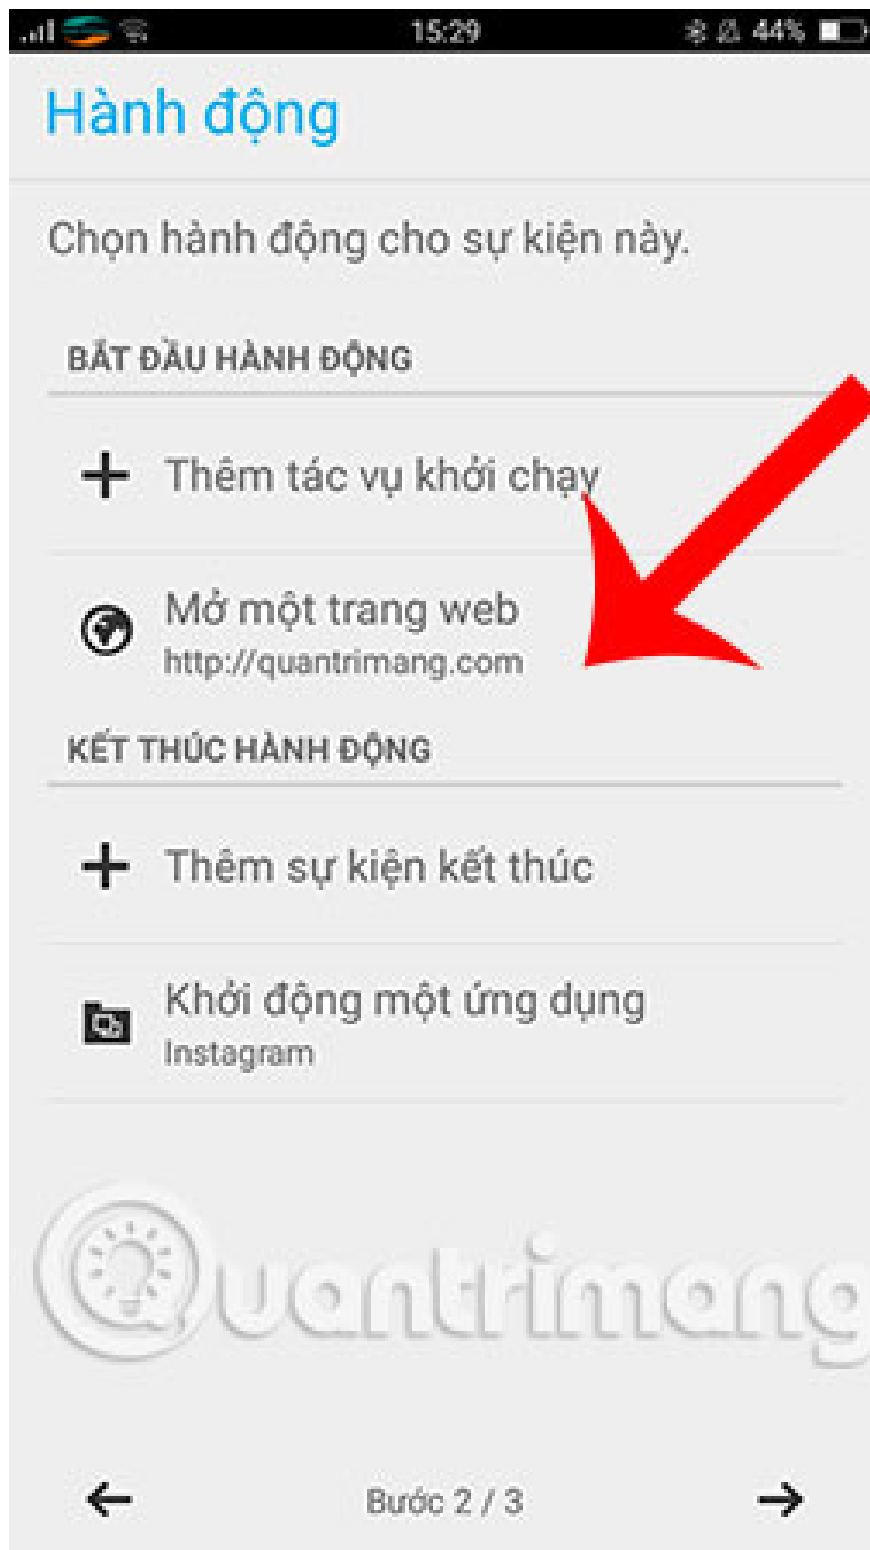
15:29 44%

Hành động

Chọn hành động cho sự kiện này.

BẮT ĐẦU HÀNH ĐỘNG

+ Thêm tác vụ khởi chạy

Mở một trang web
http://quantrimang.com

KẾT THÚC HÀNH ĐỘNG

+ Thêm sự kiện kết thúc

Khởi động một ứng dụng
Instagram

Quantrimang

← Bước 2 / 3 →